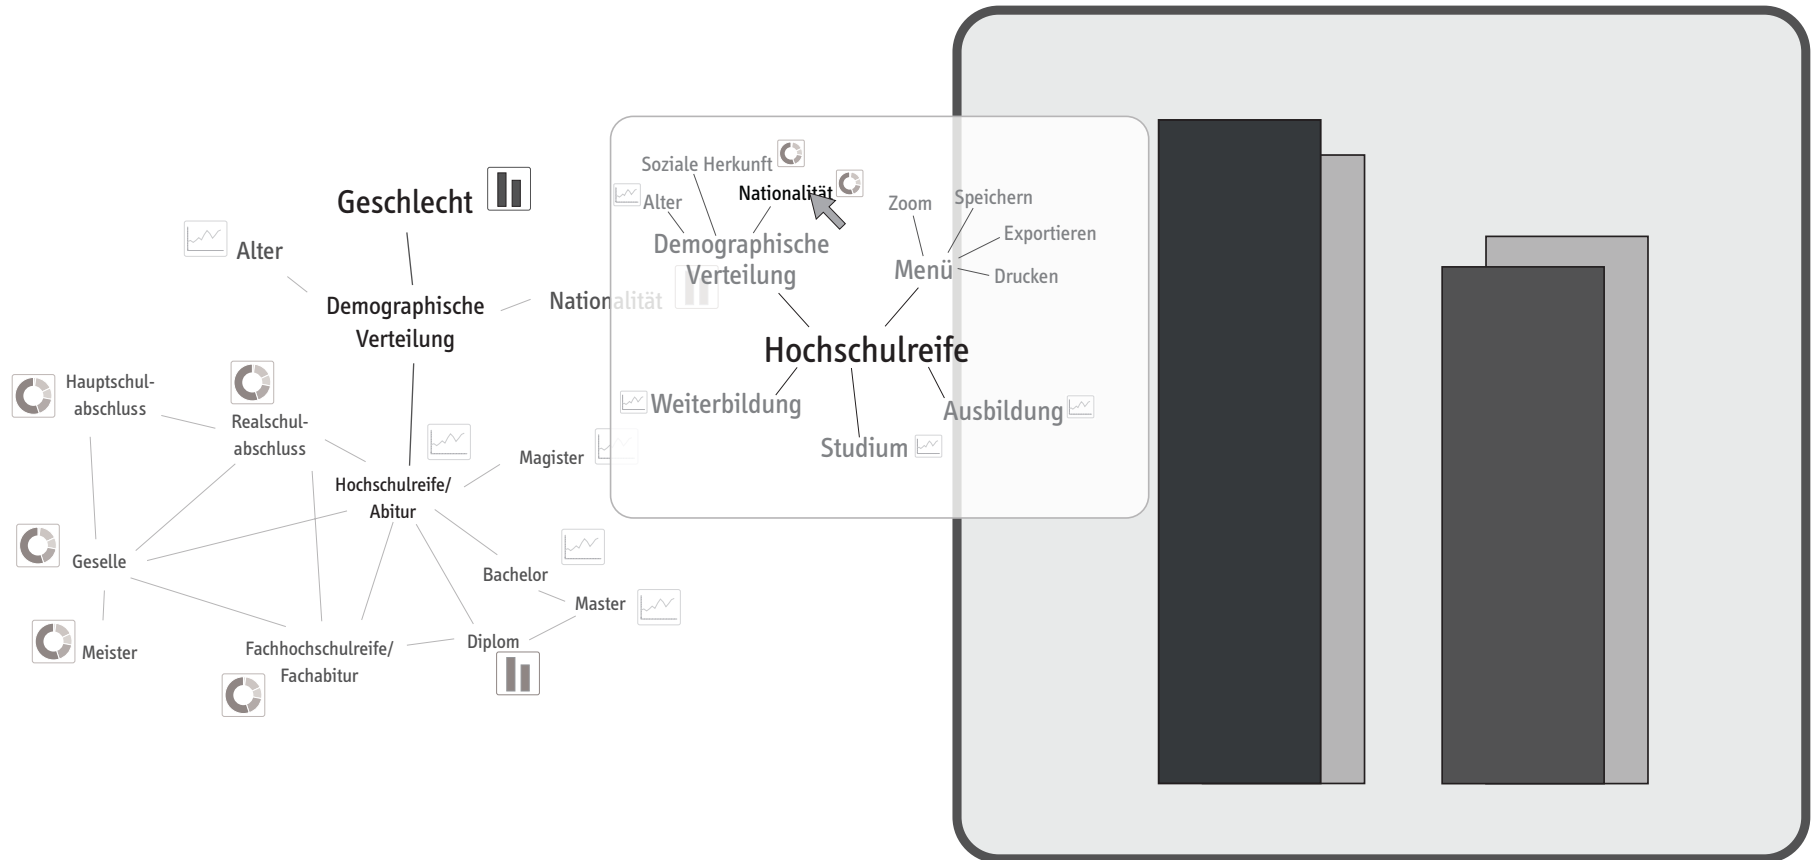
Geschlecht

Alter

Demographische Verteilung

Nationalität

Hauptschulabschluss

Realschulabschluss

Hochschulreife/ Abitur

Magister

Geselle

Bachelor

Master

Meister

Fachhochschulreife/ Fachabitur

Diplom

Soziale Herkunft

Alter

Nationalität

Zoom

Speichern

Exportieren

Demographische Verteilung

Menü

Drucken

Hochschulreife

Weiterbildung

Ausbildung

Studium